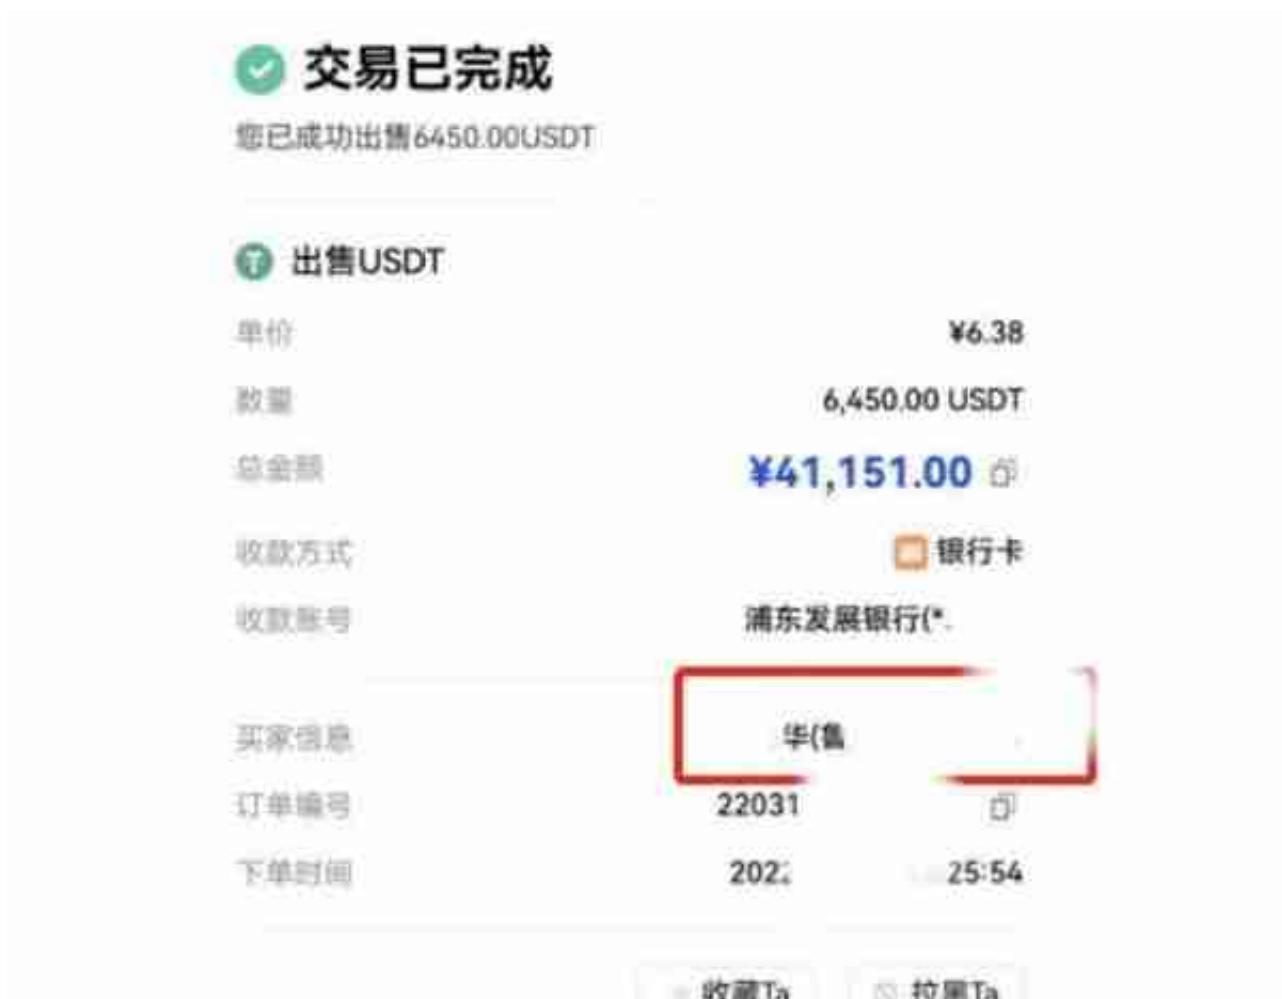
交易已完成
您已成功出售6450.00USDT

出售USDT

单价 ¥6.38
数量 6,450.00 USDT
总金额 ¥41,151.00
收款方式 银行卡
收款账号 浦东发展银行(*.

买家信息 华(售
订单编号 22031
下单时间 202. 25:54

收藏Ta 拉黑Ta